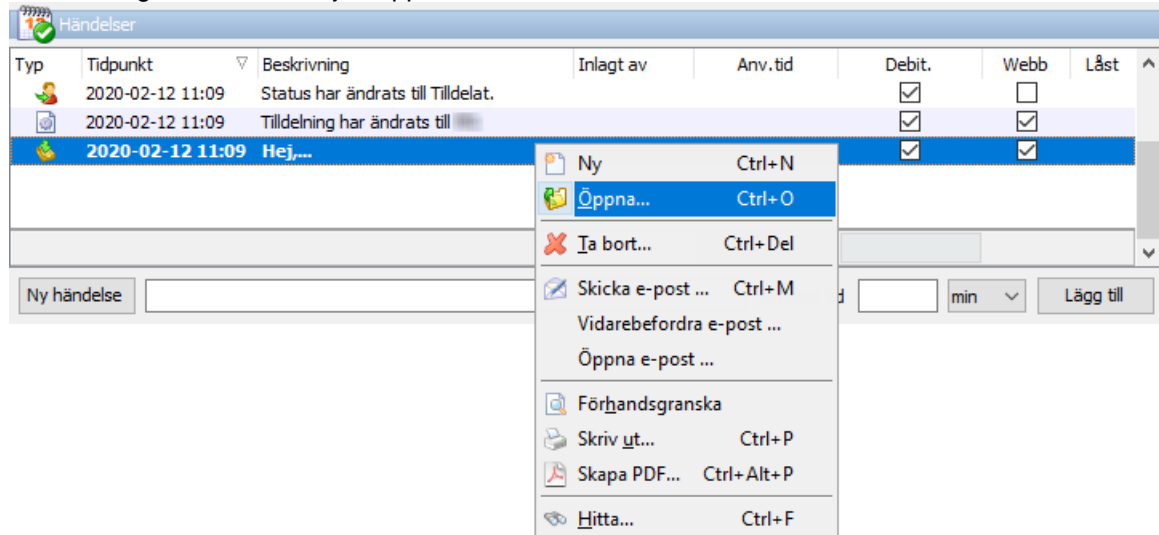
Händelser

| Typ | Tidpunkt | Beskrivning | Inlagt av | Anv.tid | Debit. | Webb | Låst |
|---|---|---|---|---|---|---|---|
| | 2020-02-12 11:09 | Status har ändrats till Tilldelat. | | | ☑ | ☐ | |
| | 2020-02-12 11:09 | Tilldelning har ändrats till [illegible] | | | ☑ | ☑ | |
| | 2020-02-12 11:09 | Hej,... | | | ☑ | ☑ | |

Ny händelse

min

Lägg till

Ny Ctrl+N
Öppna... Ctrl+O
Ta bort... Ctrl+Del
Skicka e-post ... Ctrl+M
Vidarebefordra e-post ...
Öppna e-post ...
Förhandsgranska
Skriv ut... Ctrl+P
Skapa PDF... Ctrl+Alt+P
Hitta... Ctrl+F